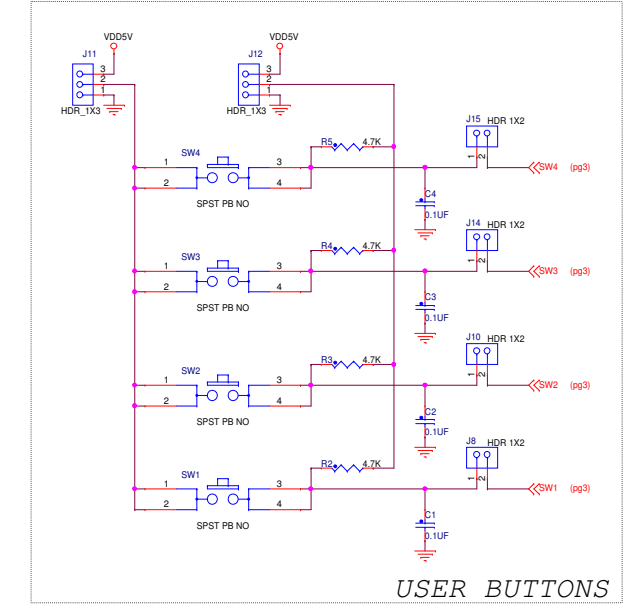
VDD5V
J11
3
2
1
HDR_1X3

VDD5V
J12
3
2
1
HDR_1X3

J15 HDR 1X2
1 2
SW4
1
2
3
4
SPST PB NO
R5 4.7K
C4
0.1UF
SW4 (pg3)

J14 HDR 1X2
1 2
SW3
1
2
3
4
SPST PB NO
R4 4.7K
C3
0.1UF
SW3 (pg3)

J10 HDR 1X2
1 2
SW2
1
2
3
4
SPST PB NO
R3 4.7K
C2
0.1UF
SW2 (pg3)

J8 HDR 1X2
1 2
SW1
1
2
3
4
SPST PB NO
R2 4.7K
C1
0.1UF
SW1 (pg3)

USER BUTTONS